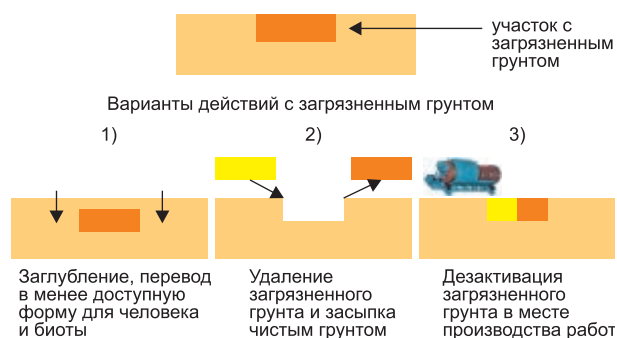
участок с загрязненным грунтом

Варианты действий с загрязненным грунтом

1)

2)

3)

Заглубление, перевод в менее доступную форму для человека и биоты

Удаление загрязненного грунта и засыпка чистым грунтом

Дезактивация загрязненного грунта в месте производства работ